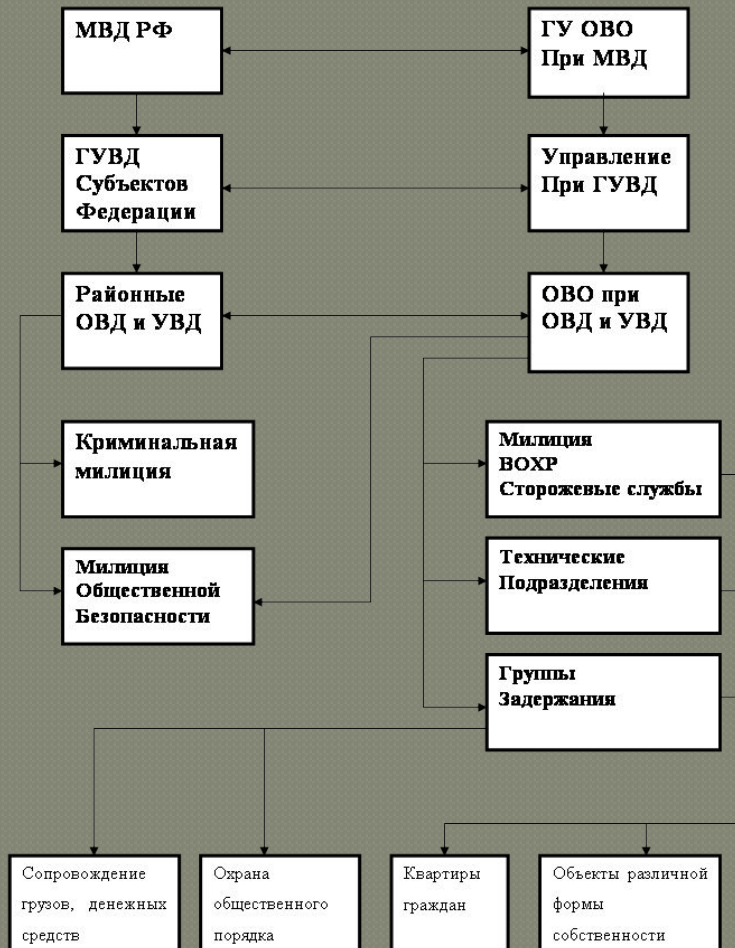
МВД РФ

ГУ ОВО При МВД

ГУВД Субъектов Федерации

Управление При ГУВД

Районные ОВД и УВД

ОВО при ОВД и УВД

Криминальная милиция

Милиция ВОХР Сторожевые службы

Милиция Общественной Безопасности

Технические Подразделения

Группы Задержания

Сопровождение грузов, денежных средств

Охрана общественного порядка

Квартиры граждан

Объекты различной формы собственности